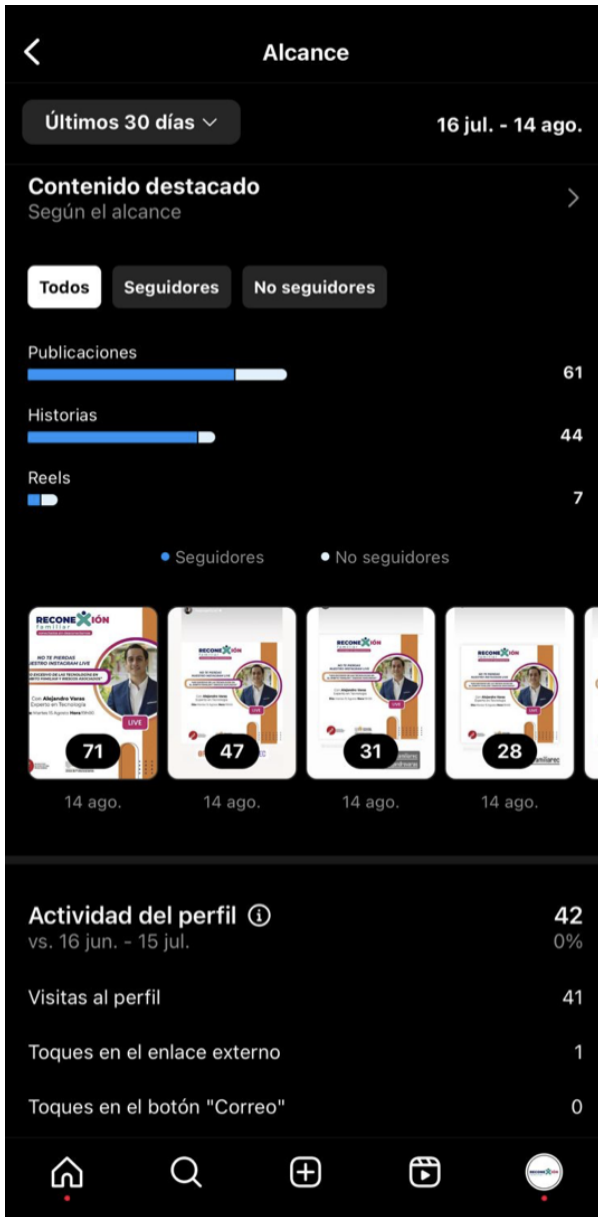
Alcance

Últimos 30 días

16 jul. - 14 ago.

Contenido destacado
Según el alcance

Todos Seguidores No seguidores

Publicaciones 61

Historias 44

Reels 7

Seguidores No seguidores

RECONEXIÓN familiar
NO TE PIERDAS NUESTRO INSTAGRAM LIVE
Con Alejandro Varas Experto en Tecnología
LIVE
71
14 ago.

47
14 ago.

31
14 ago.

28
14 ago.

Actividad del perfil 42
vs. 16 jun. - 15 jul. 0%

Visitas al perfil 41

Toques en el enlace externo 1

Toques en el botón "Correo" 0